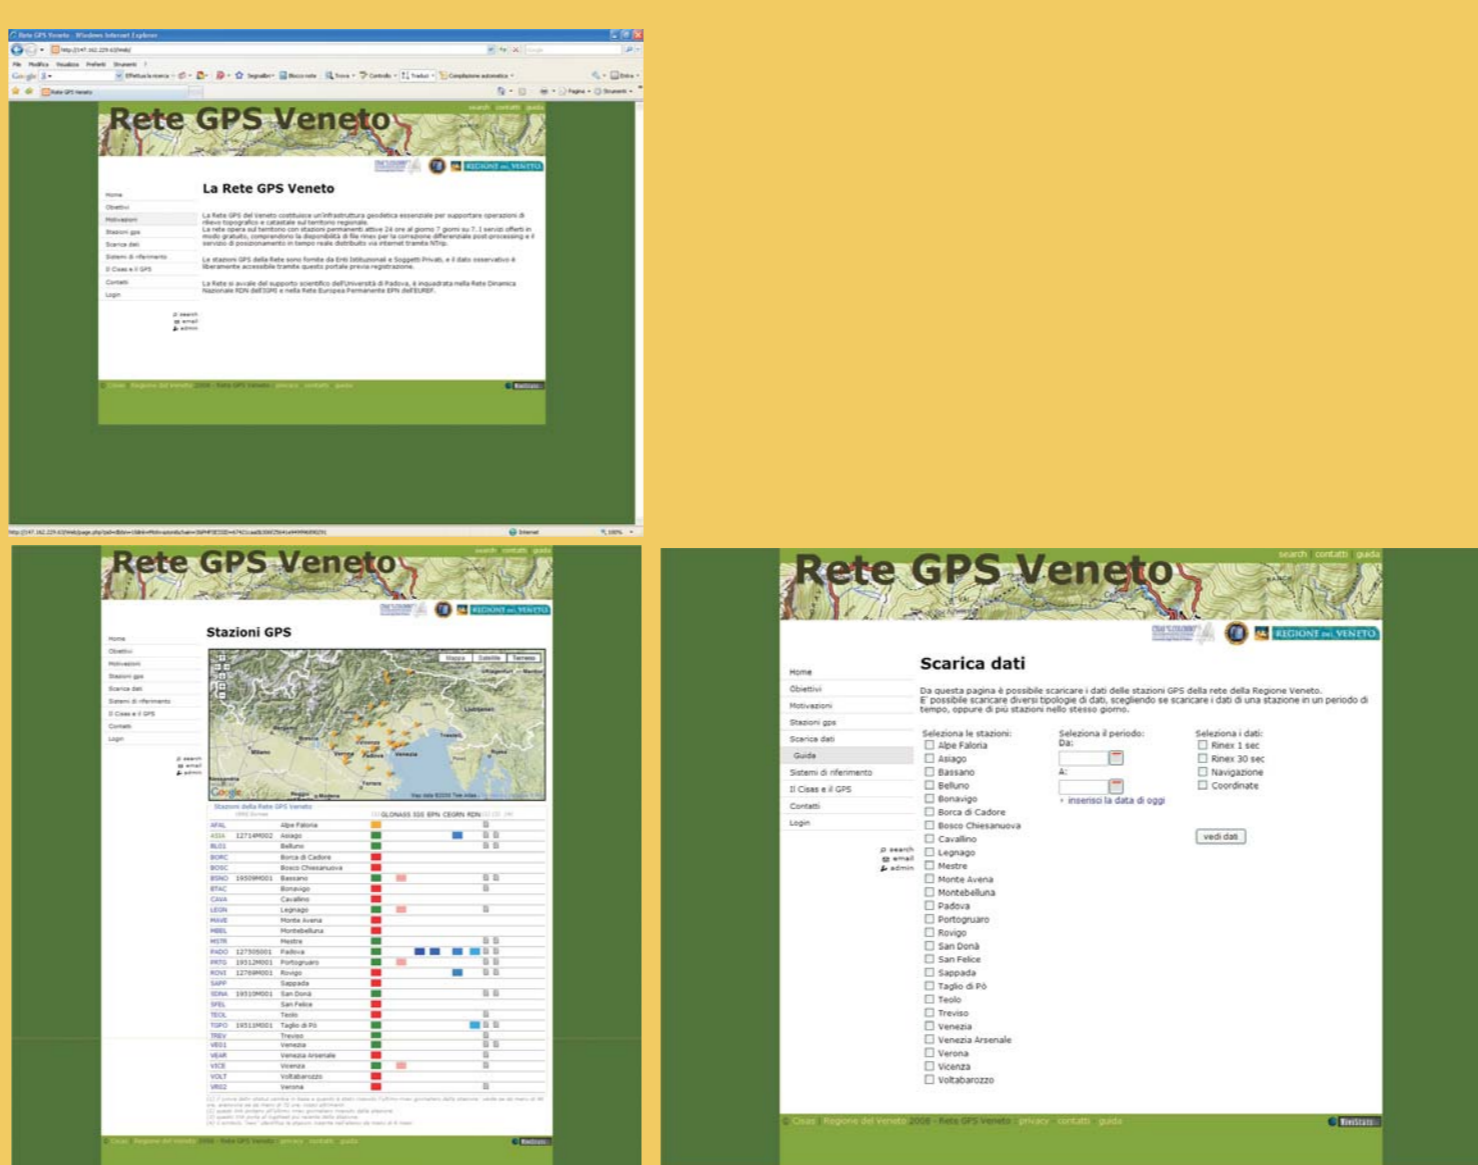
Rete GPS Veneto - Windows Internet Explorer

Rete GPS Veneto

search contatti guida

REGIONE DEL VENETO

La Rete GPS Veneto

Home
Obiettivi
Motivazioni
Stazioni gps
Scarica dati
Sistemi di riferimento
Il Cisas e il GPS
Contatti
Login

La Rete GPS del Veneto costituisce un'infrastruttura geodetica essenziale per supportare operazioni di rilievo topografico e catastale sul territorio regionale.

Le stazioni GPS della Rete sono fornite da Enti Istituzionali e Soggetti Privati, e il dato osservativo è liberamente accessibile tramite questo portale previa registrazione.

La Rete si avvale del supporto scientifico dell'Università di Padova, è inquadrata nella Rete Dinamica Nazionale RDN dell'IGM e nella Rete Europea Permanente EPN dell'EUREF.

search
email
admin

Rete GPS Veneto

Stazioni GPS

Mappa Satellite Terreno

Stazioni della Rete GPS Veneto

| | | | GLONASS | IGS | EPN | CEGRN | RDN |
|---|---|---|---|---|---|---|---|
| AFAL | | Alpe Faloria | | | | | |
| ASIA | 12714M002 | Asiago | | | | | |
| BLOJ | | Belluno | | | | | |
| BORC | | Borca di Cadore | | | | | |
| BOSC | | Bosco Chiesanuova | | | | | |
| BSNO | 19509M001 | Bassano | | | | | |
| BTAC | | Bonavigo | | | | | |
| CAVA | | Cavallino | | | | | |
| LEGN | | Legnago | | | | | |
| MAVE | | Monte Avena | | | | | |
| MBEL | | Montebelluna | | | | | |
| MSTR | | Mestre | | | | | |
| PADO | 12750S001 | Padova | | | | | |
| PRTO | 19512M001 | Portogruaro | | | | | |
| ROVI | 12769M001 | Rovigo | | | | | |
| SAPP | | Sappada | | | | | |
| SDNA | 19510M001 | San Donà | | | | | |
| SFEL | | San Felice | | | | | |
| TEOL | | Teolo | | | | | |
| TGPO | 19511M001 | Taglio di Po | | | | | |
| TREV | | Treviso | | | | | |
| VEO1 | | Venezia | | | | | |
| VEAR | | Venezia Arsenale | | | | | |
| VICE | | Vicenza | | | | | |
| VOLT | | Voltabarozzo | | | | | |
| VRO2 | | Verona | | | | | |

Rete GPS Veneto

search contatti guida

REGIONE DEL VENETO

Scarica dati

Home
Obiettivi
Motivazioni
Stazioni gps
Scarica dati
Guida
Sistemi di riferimento
Il Cisas e il GPS
Contatti
Login

Da questa pagina è possibile scaricare i dati delle stazioni GPS della rete della Regione Veneto.
E' possibile scaricare diversi tipologie di dati, scegliendo se scaricare i dati di una stazione in un periodo di tempo, oppure di più stazioni nello stesso giorno.

Seleziona le stazioni:
Alpe Faloria
Asiago
Bassano
Belluno
Bonavigo
Borca di Cadore
Bosco Chiesanuova
Cavallino
Legnago
Mestre
Monte Avena
Montebelluna
Padova
Portogruaro
Rovigo
San Donà
San Felice
Sappada
Taglio di Pò
Teolo
Treviso
Venezia
Venezia Arsenale
Verona
Vicenza
Voltabarozzo

Seleziona il periodo:
Da:
A:
inserisci la data di oggi

Seleziona i dati:
Rinex 1 sec
Rinex 30 sec
Navigazione
Coordinate

vedi dati

search
email
admin

Cisas Regione del Veneto 2008 - Rete GPS Veneto privacy contatti guida